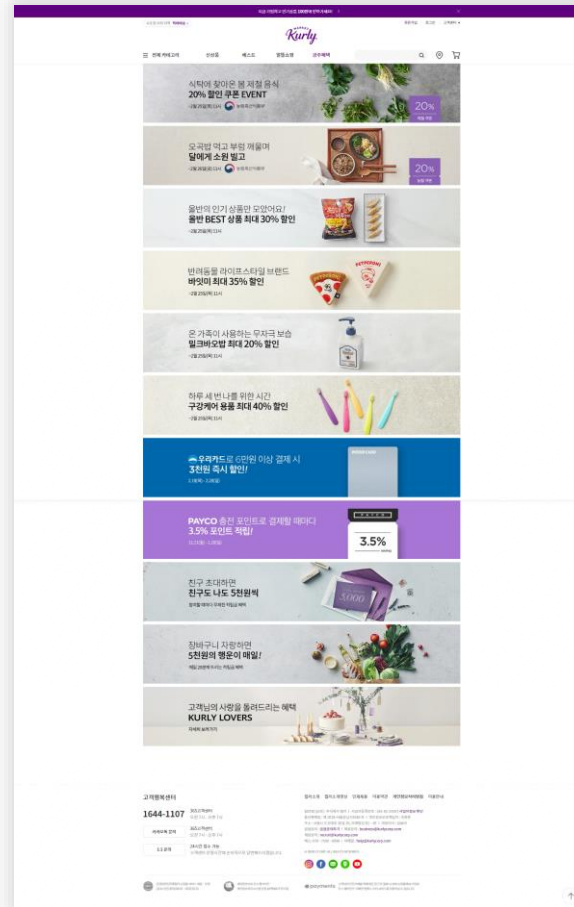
Kurly

전체 카테고리 신상품 베스트 알뜰쇼핑 금주혜택

식탁에 찾아온 봄 제철 음식
20% 할인 쿠폰 EVENT

20%

오곡밥 먹고 부럼 깨물며
달에게 소원 빌고

20%

올반의 인기 상품만 모았어요!
올반 BEST 상품 최대 30% 할인

반려동물 라이프스타일 브랜드
바잇미 최대 35% 할인

온 가족이 사용하는 무자극 보습
밀크바오밥 최대 20% 할인

하루 세 번 나를 위한 시간
구강케어 용품 최대 40% 할인

우리카드로 6만원 이상 결제 시
3천원 즉시 할인!

PAYCO 충전 포인트로 결제할 때마다
3.5% 포인트 적립!

3.5%

친구 초대하면
친구도 나도 5천원씩

장바구니 자랑하면
5천원의 행운이 매일!

고객님의 사랑을 돌려드리는 혜택
KURLY LOVERS

고객행복센터
1644-1107